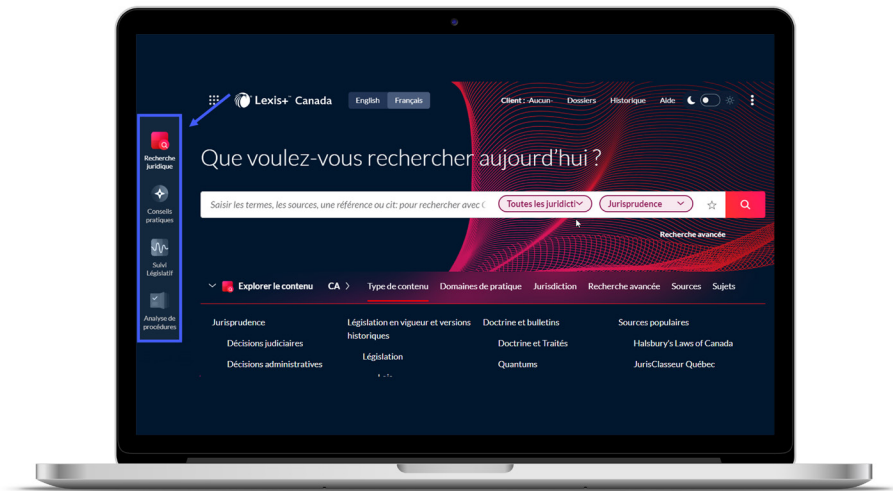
Lexis+ Canada

English Français

Client : Aucun- Dossiers Historique Aide

Recherche juridique

Conseils pratiques

Suivi Législatif

Analyse de procédures

Que voulez-vous rechercher aujourd'hui ?

Saisir les termes, les sources, une référence ou cit: pour rechercher avec C

Toutes les juridicti

Jurisprudence

Recherche avancée

Explorer le contenu CA

Type de contenu Domaines de pratique Juridiction Recherche avancée Sources Sujets

Jurisprudence

Décisions judiciaires

Décisions administratives

Législation en vigueur et versions historiques

Législation

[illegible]

Doctrine et bulletins

Doctrine et Traités

Quantums

Sources populaires

Halsbury's Laws of Canada

JurisClasseur Québec